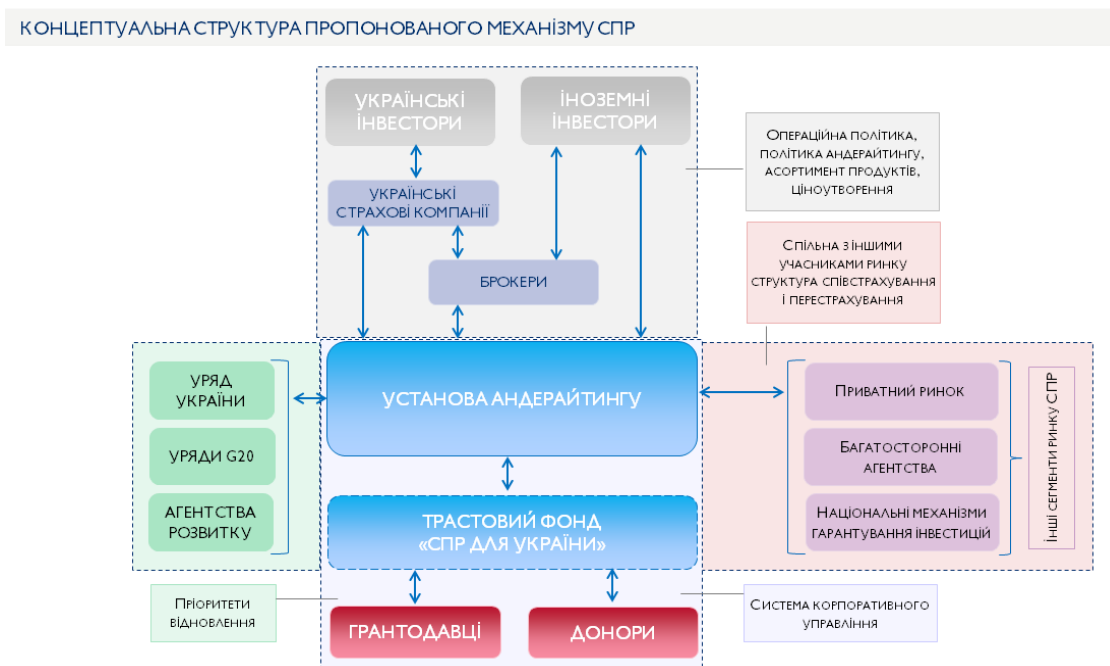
КОНЦЕПТУАЛЬНА СТРУКТУРА ПРОПОНОВАНОГО МЕХАНІЗМУ СПР

УКРАЇНСЬКІ ІНВЕСТОРИ

ІНОЗЕМНІ ІНВЕСТОРИ

УКРАЇНСЬКІ СТРАХОВІ КОМПАНІЇ

БРОКЕРИ

Операційна політика, політика андерайтингу, асортимент продуктів, ціноутворення

Спільна з іншими учасниками ринку структура співстрахування і перестрахування

УРЯД УКРАЇНИ

УРЯДИ G20

АГЕНТСТВА РОЗВИТКУ

УСТАНОВА АНДЕРАЙТИНГУ

Приватний ринок

Багатосторонні агентства

Національні механізми гарантування інвестицій

Інші сегменти ринку СПР

ТРАСТОВИЙ ФОНД «СПР ДЛЯ УКРАЇНИ»

Пріоритети відновлення

ГРАНТОДАВЦІ

ДОНОРИ

Система корпоративного управління